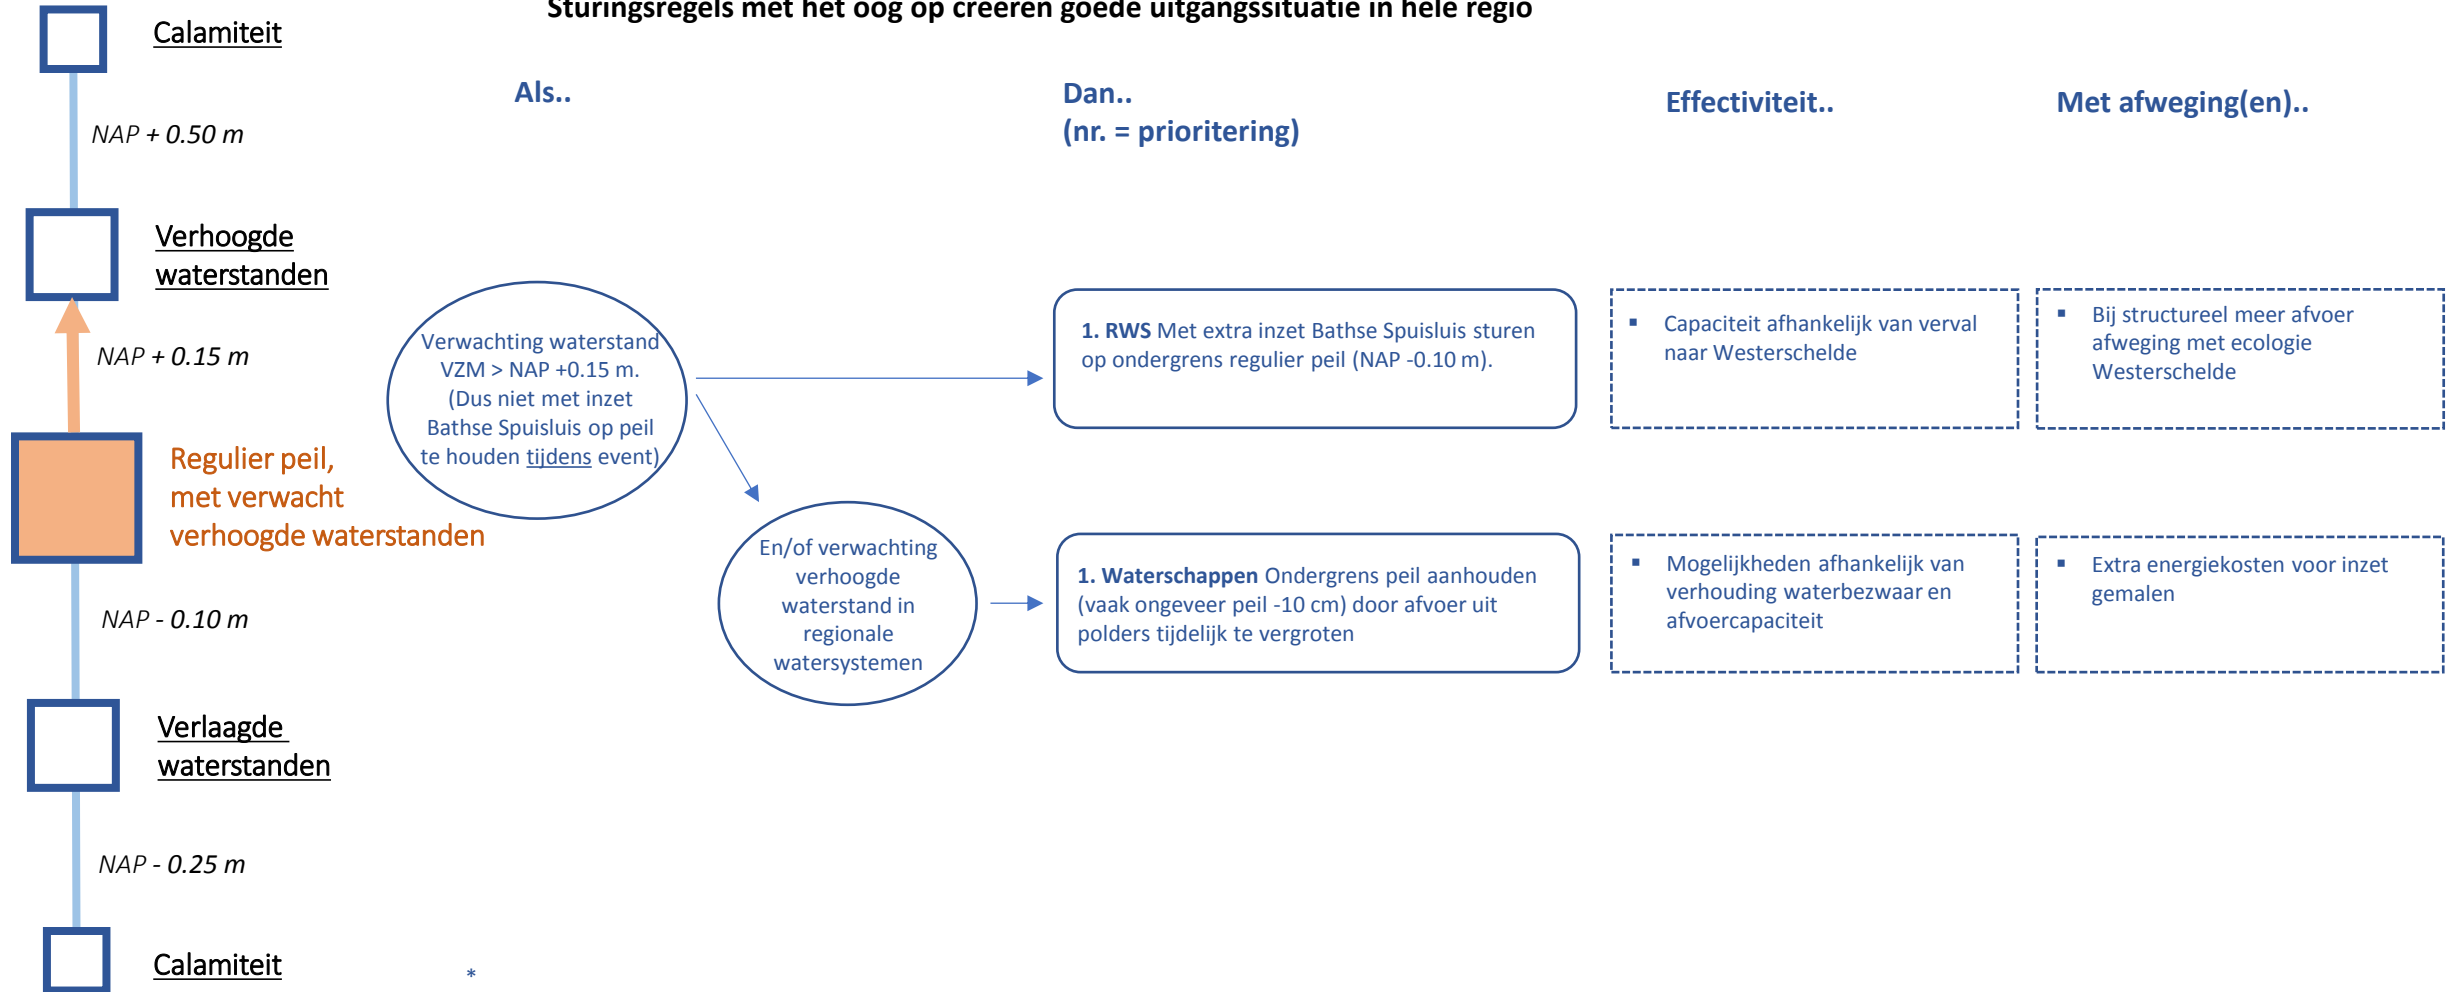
Sturingsregels met het oog op creëren goede uitgangssituatie in hele regio

Calamiteit

NAP + 0.50 m

Verhoogde waterstanden

NAP + 0.15 m

Regulier peil, met verwacht verhoogde waterstanden

NAP - 0.10 m

Verlaagde waterstanden

NAP - 0.25 m

Calamiteit

Als..

Verwachting waterstand VZM > NAP +0.15 m. (Dus niet met inzet Bathse Spuisluis op peil te houden tijdens event)

En/of verwachting verhoogde waterstand in regionale watersystemen

Dan.. (nr. = prioritering)

1. RWS Met extra inzet Bathse Spuisluis sturen op ondergrens regulier peil (NAP -0.10 m).

1. Waterschappen Ondergrens peil aanhouden (vaak ongeveer peil -10 cm) door afvoer uit polders tijdelijk te vergroten

Effectiviteit..

▪ Capaciteit afhankelijk van verval naar Westerschelde

▪ Mogelijkheden afhankelijk van verhouding waterbezwaar en afvoercapaciteit

Met afweging(en)..

▪ Bij structureel meer afvoer afweging met ecologie Westerschelde

▪ Extra energiekosten voor inzet gemalen

*